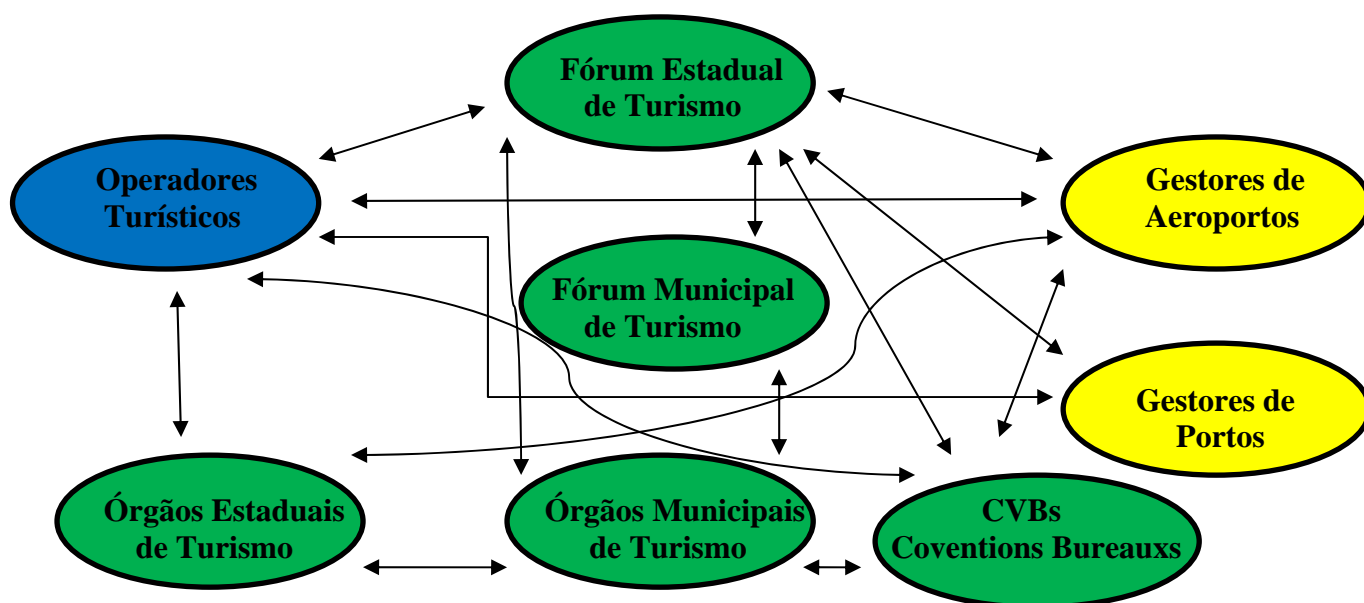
Fórum Estadual de Turismo

Operadores Turísticos

Gestores de Aeroportos

Fórum Municipal de Turismo

Gestores de Portos

Órgãos Estaduais de Turismo

Órgãos Municipais de Turismo

CVBs Coventions Bureauxs